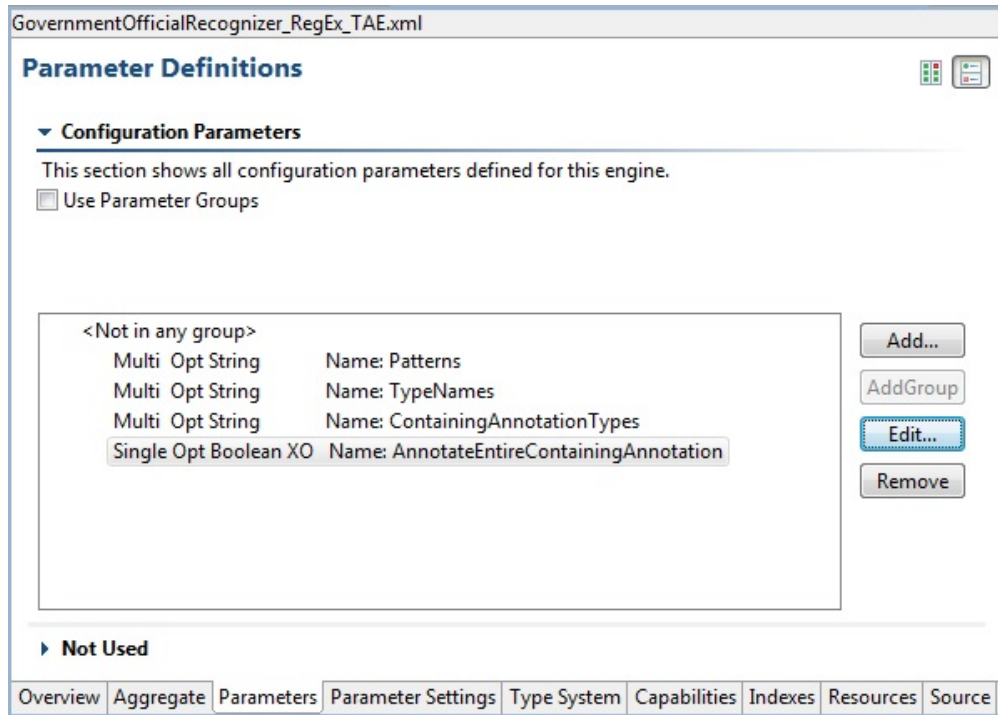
GovernmentOfficialRecognizer_RegEx_TAE.xml

Parameter Definitions

Configuration Parameters

This section shows all configuration parameters defined for this engine.

Use Parameter Groups

<Not in any group>
Multi Opt String Name: Patterns
Multi Opt String Name: TypeNames
Multi Opt String Name: ContainingAnnotationTypes
Single Opt Boolean XO Name: AnnotateEntireContainingAnnotation

Add...
AddGroup
Edit...
Remove

Not Used

Overview | Aggregate | Parameters | Parameter Settings | Type System | Capabilities | Indexes | Resources | Source